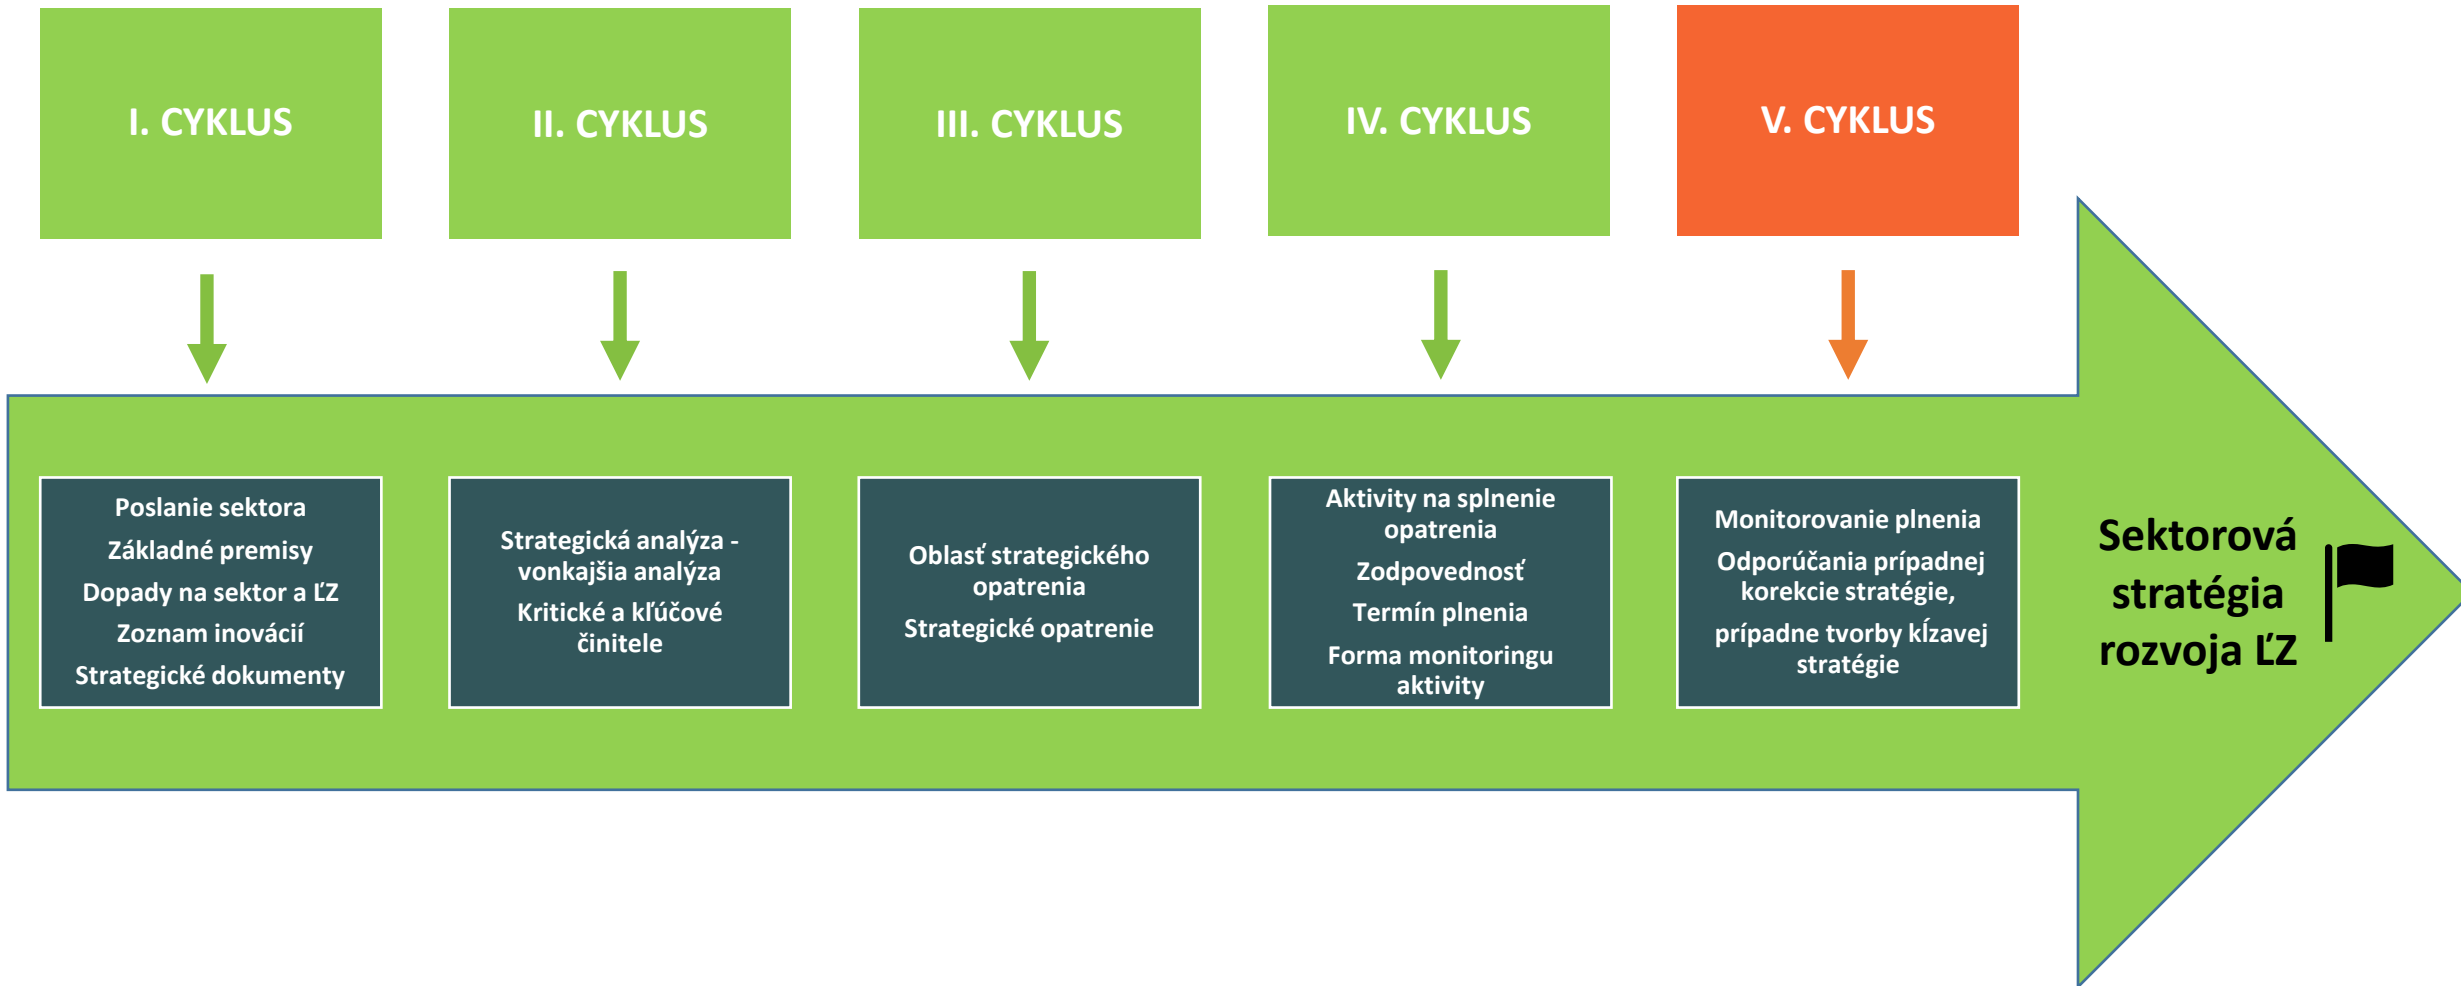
I. CYKLUS

II. CYKLUS

III. CYKLUS

IV. CYKLUS

V. CYKLUS

Poslanie sektora
Základné premisy
Dopady na sektor a ĽZ
Zoznam inovácií
Strategické dokumenty

Strategická analýza - vonkajšia analýza
Kritické a kľúčové činitele

Oblasť strategického opatrenia
Strategické opatrenie

Aktivity na splnenie opatrenia
Zodpovednosť
Termín plnenia
Forma monitoringu aktivity

Monitorovanie plnenia
Odporúčania prípadnej korekcie stratégie,
prípadne tvorby klízavej stratégie

Sektorová stratégia rozvoja ĽZ